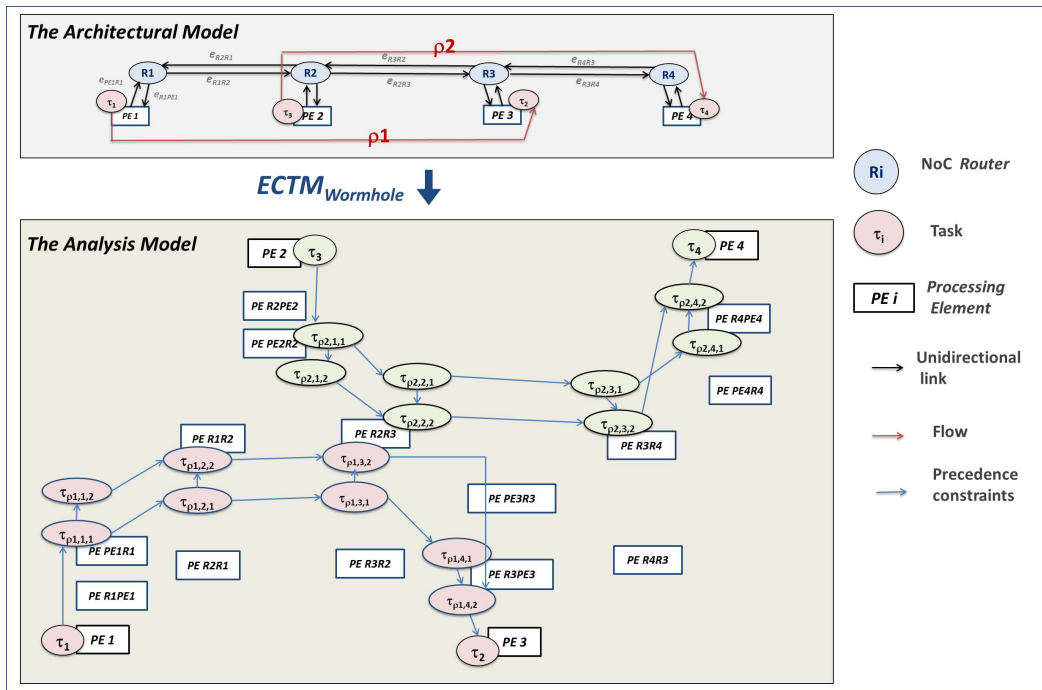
The Architectural Model

$e_{R2R1}$
$e_{R3R2}$
$e_{R4R3}$
$\rho 2$
$e_{PE1R1}$
R1
$e_{R1R2}$
R2
$e_{R2R3}$
R3
$e_{R3R4}$
R4
$e_{R1PE1}$
$\tau_1$
PE 1
$\tau_3$
PE 2
PE 3
$\tau_2$
PE 4
$\tau_4$
$\rho 1$

$ECTM_{Wormhole}$

The Analysis Model

PE 2
$\tau_3$
$\tau_4$
PE 4
PE R2PE2
$\tau_{\rho 2,4,2}$
PE R4PE4
PE PE2R2
$\tau_{\rho 2,1,1}$
$\tau_{\rho 2,4,1}$
$\tau_{\rho 2,1,2}$
$\tau_{\rho 2,2,1}$
$\tau_{\rho 2,3,1}$
PE PE4R4
$\tau_{\rho 2,2,2}$
$\tau_{\rho 2,3,2}$
PE R2R3
PE R3R4
PE R1R2
$\tau_{\rho 1,2,2}$
$\tau_{\rho 1,3,2}$
$\tau_{\rho 1,1,2}$
$\tau_{\rho 1,2,1}$
$\tau_{\rho 1,3,1}$
PE PE3R3
$\tau_{\rho 1,1,1}$
PE PE1R1
$\tau_{\rho 1,4,1}$
PE R2R1
PE R3R2
PE R4R3
PE R3PE3
PE R1PE1
$\tau_{\rho 1,4,2}$
$\tau_1$
PE 1
$\tau_2$
PE 3

Ri
NoC Router
$\tau_i$
Task
PE i
Processing Element
Unidirectional link
Flow
Precedence constraints